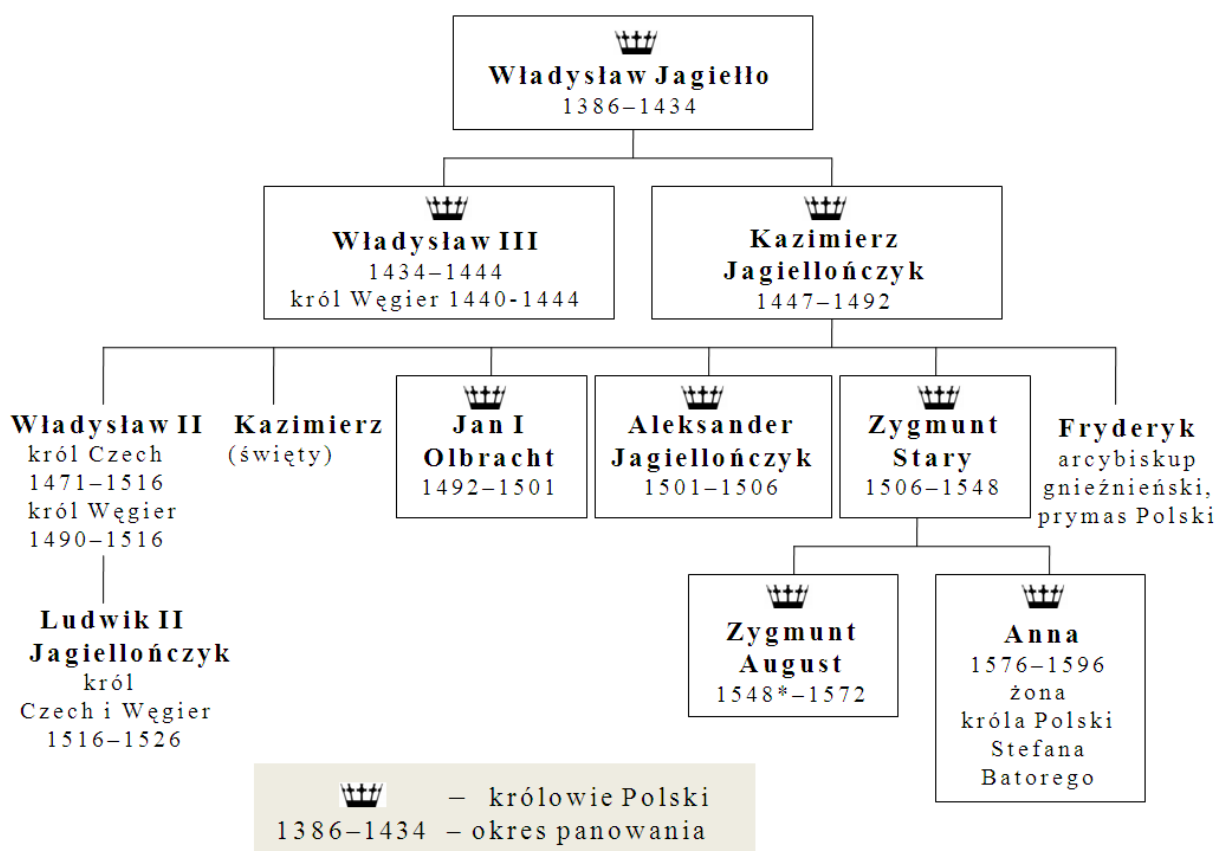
Władysław Jagiełło
1386–1434

Władysław III
1434–1444
król Węgier 1440-1444

Kazimierz Jagiellończyk
1447–1492

Władysław II
król Czech
1471–1516
król Węgier
1490–1516

Ludwik II Jagiellończyk
król
Czech i Węgier
1516–1526

Kazimierz
(święty)

Jan I Olbracht
1492–1501

Aleksander Jagiellończyk
1501–1506

Zygmunt Stary
1506–1548

Fryderyk
arcybiskup gnieźnieński, prymas Polski

Zygmunt August
1548*–1572

Anna
1576–1596
żona króla Polski Stefana Batorego

– królowie Polski
1386–1434 – okres panowania